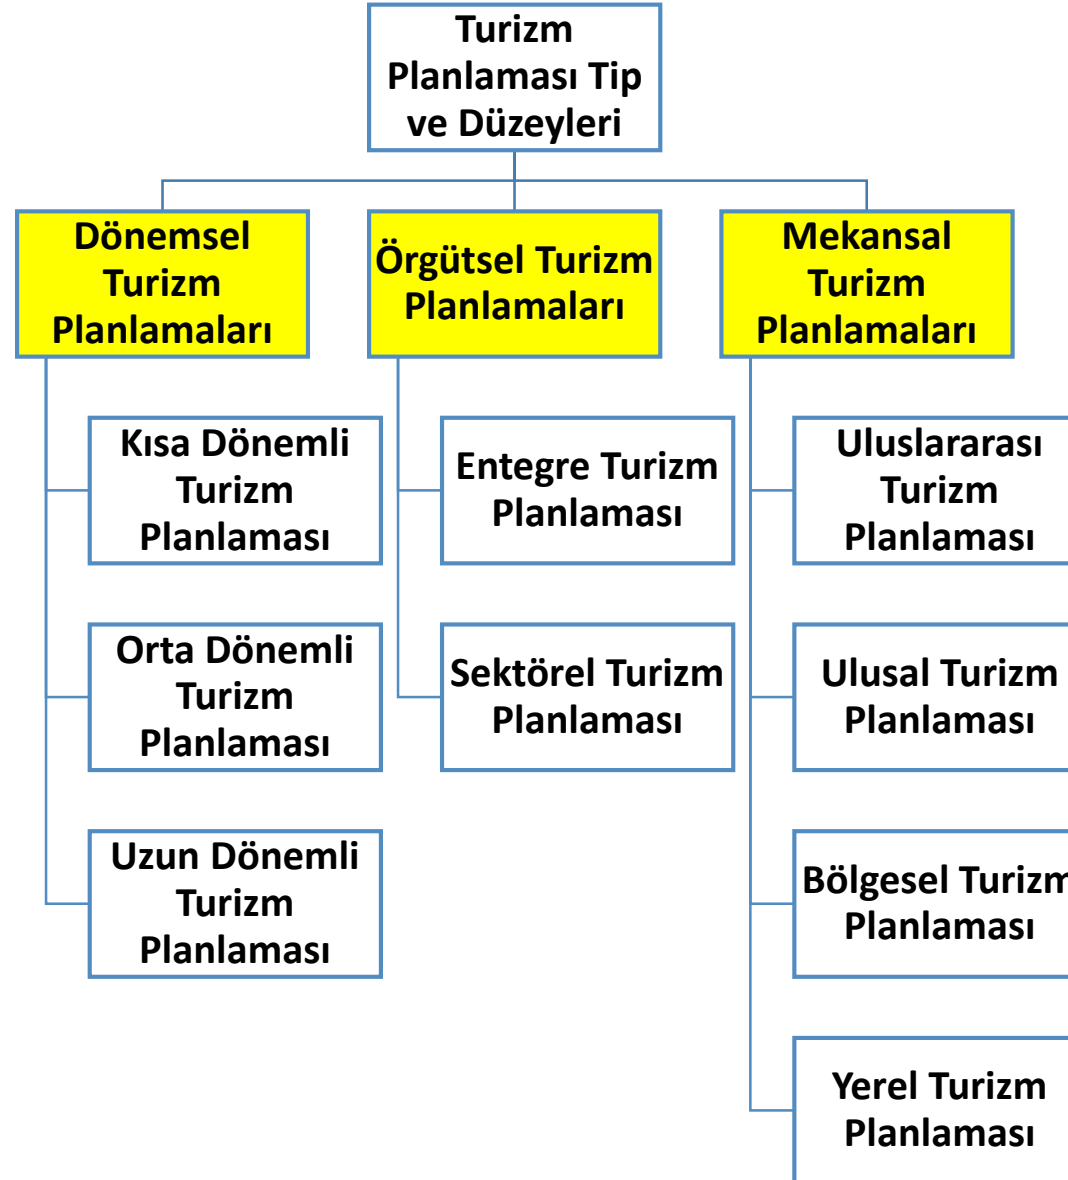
Turizm Planlaması Tip ve Düzeyleri

Dönemsel Turizm Planlamaları

Kısa Dönemli Turizm Planlaması

Orta Dönemli Turizm Planlaması

Uzun Dönemli Turizm Planlaması

Örgütsel Turizm Planlamaları

Entegre Turizm Planlaması

Sektörel Turizm Planlaması

Mekansal Turizm Planlamaları

Uluslararası Turizm Planlaması

Ulusal Turizm Planlaması

Bölgesel Turizm Planlaması

Yerel Turizm Planlaması